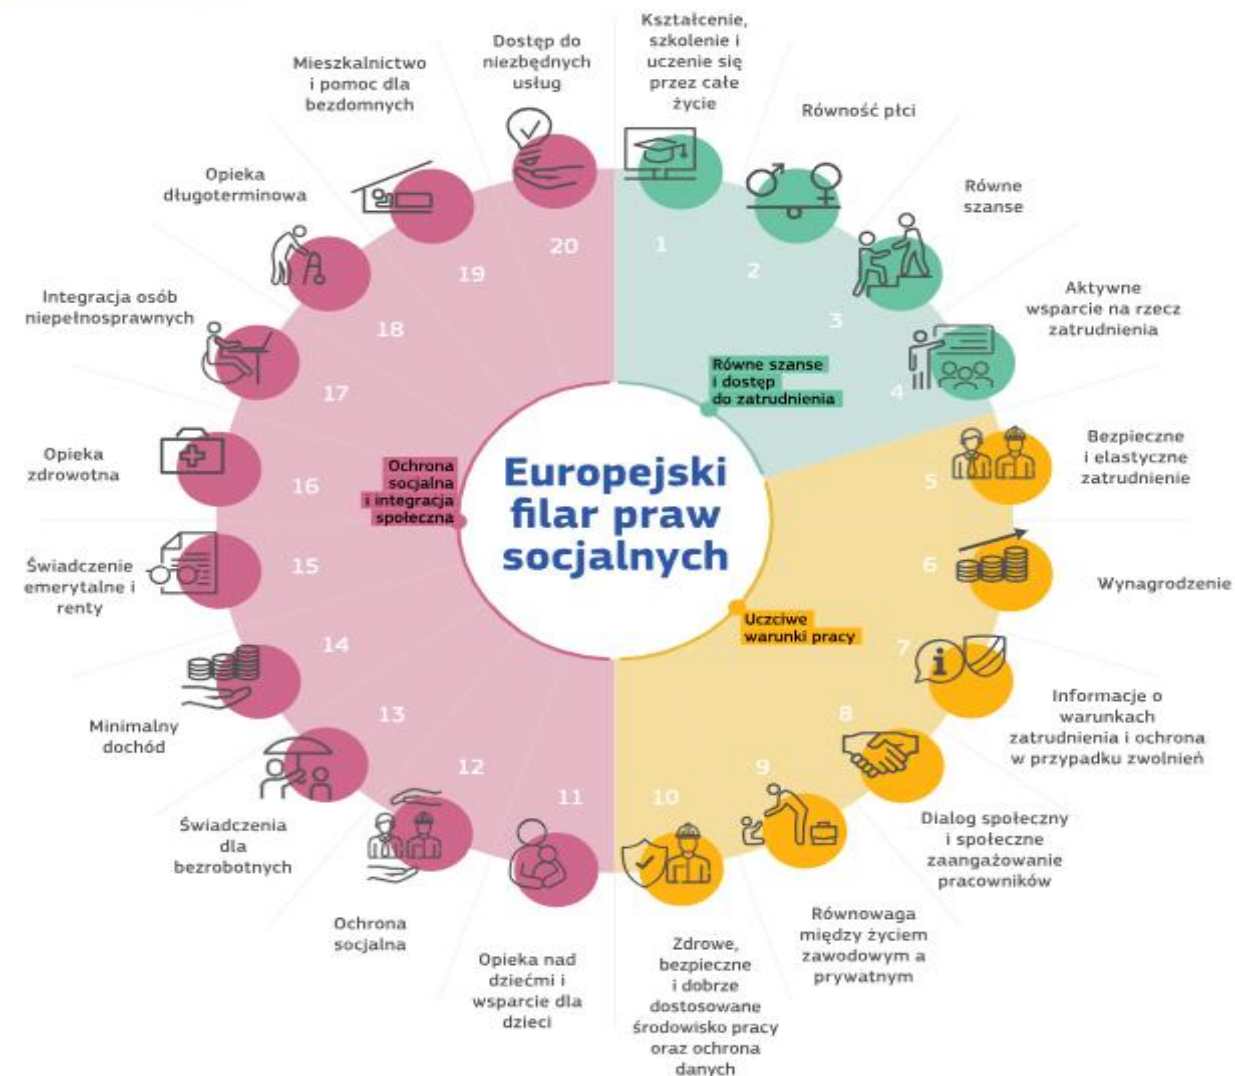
Europejski filar praw socjalnych

Równe szanse i dostęp do zatrudnienia

1 Kształcenie, szkolenie i uczenie się przez całe życie

2 Równość płci

3 Równe szanse

4 Aktywne wsparcie na rzecz zatrudnienia

Uczciwe warunki pracy

5 Bezpieczne i elastyczne zatrudnienie

6 Wynagrodzenie

7 Informacje o warunkach zatrudnienia i ochrona w przypadku zwolnień

8 Dialog społeczny i społeczne zaangażowanie pracowników

9 Równowaga między życiem zawodowym a prywatnym

10 Zdrowe, bezpieczne i dobrze dostosowane środowisko pracy oraz ochrona danych

Ochrona socjalna i integracja społeczna

11 Opieka nad dziećmi i wsparcie dla dzieci

12 Ochrona socjalna

13 Świadczenia dla bezrobotnych

14 Minimalny dochód

15 Świadczenie emerytalne i renty

16 Opieka zdrowotna

17 Integracja osób niepełnosprawnych

18 Opieka długoterminowa

19 Mieszkalnictwo i pomoc dla bezdomnych

20 Dostęp do niezbędnych usług